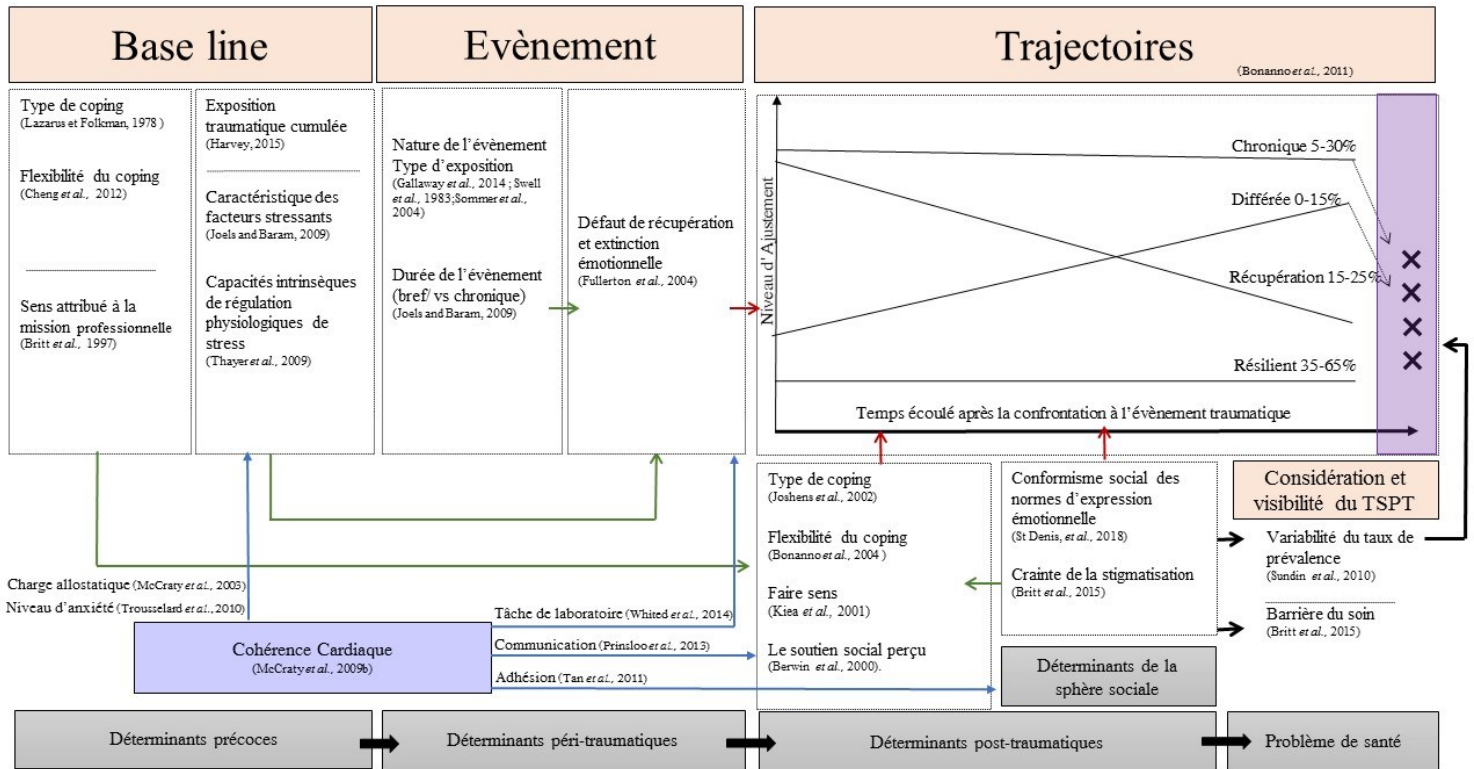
Base line

Evènement

Trajectoires

(Bonanno et al., 2011)

Type de coping
(Lazarus et Folkman, 1978 )

Flexibilité du coping
(Cheng et al., 2012)

Sens attribué à la mission professionnelle
(Britt et al., 1997)

Exposition traumatique cumulée
(Harvey, 2015)

Caractéristique des facteurs stressants
(Joels and Baram, 2009)

Capacités intrinsèques de régulation physiologiques de stress
(Thayer et al., 2009)

Nature de l'évènement
Type d'exposition
(Gallaway et al., 2014 ; Swell et al., 1983;Sommer et al., 2004)

Durée de l'évènement (bref/ vs chronique)
(Joels and Baram, 2009)

Défaut de récupération et extinction émotionnelle
(Fullerton et al., 2004)

Niveau d'Ajustement

Chronique 5-30%

Différée 0-15%

Récupération 15-25%

Résilient 35-65%

Temps écoulé après la confrontation à l'évènement traumatique

Type de coping
(Joshens et al., 2002)

Flexibilité du coping
(Bonanno et al., 2004 )

Faire sens
(Kiea et al., 2001)

Le soutien social perçu
(Berwin et al., 2000).

Conformisme social des normes d'expression émotionnelle
(St Denis, et al., 2018)

Crainte de la stigmatisation
(Britt et al., 2015)

Considération et visibilité du TSPT

Variabilité du taux de prévalence
(Sundin et al., 2010)

Barrière du soin
(Britt et al., 2015)

Charge allostatique (McCraty et al., 2003)
Niveau d'anxiété (Trousselard et al., 2010)

Tâche de laboratoire (Whited et al., 2014)

Communication (Prinsloo et al., 2013)

Adhésion (Tan et al., 2011)

Cohérence Cardiaque
(McCraty et al., 2009b)

Déterminants de la sphère sociale

Déterminants précoces

Déterminants péri-traumatiques

Déterminants post-traumatiques

Problème de santé